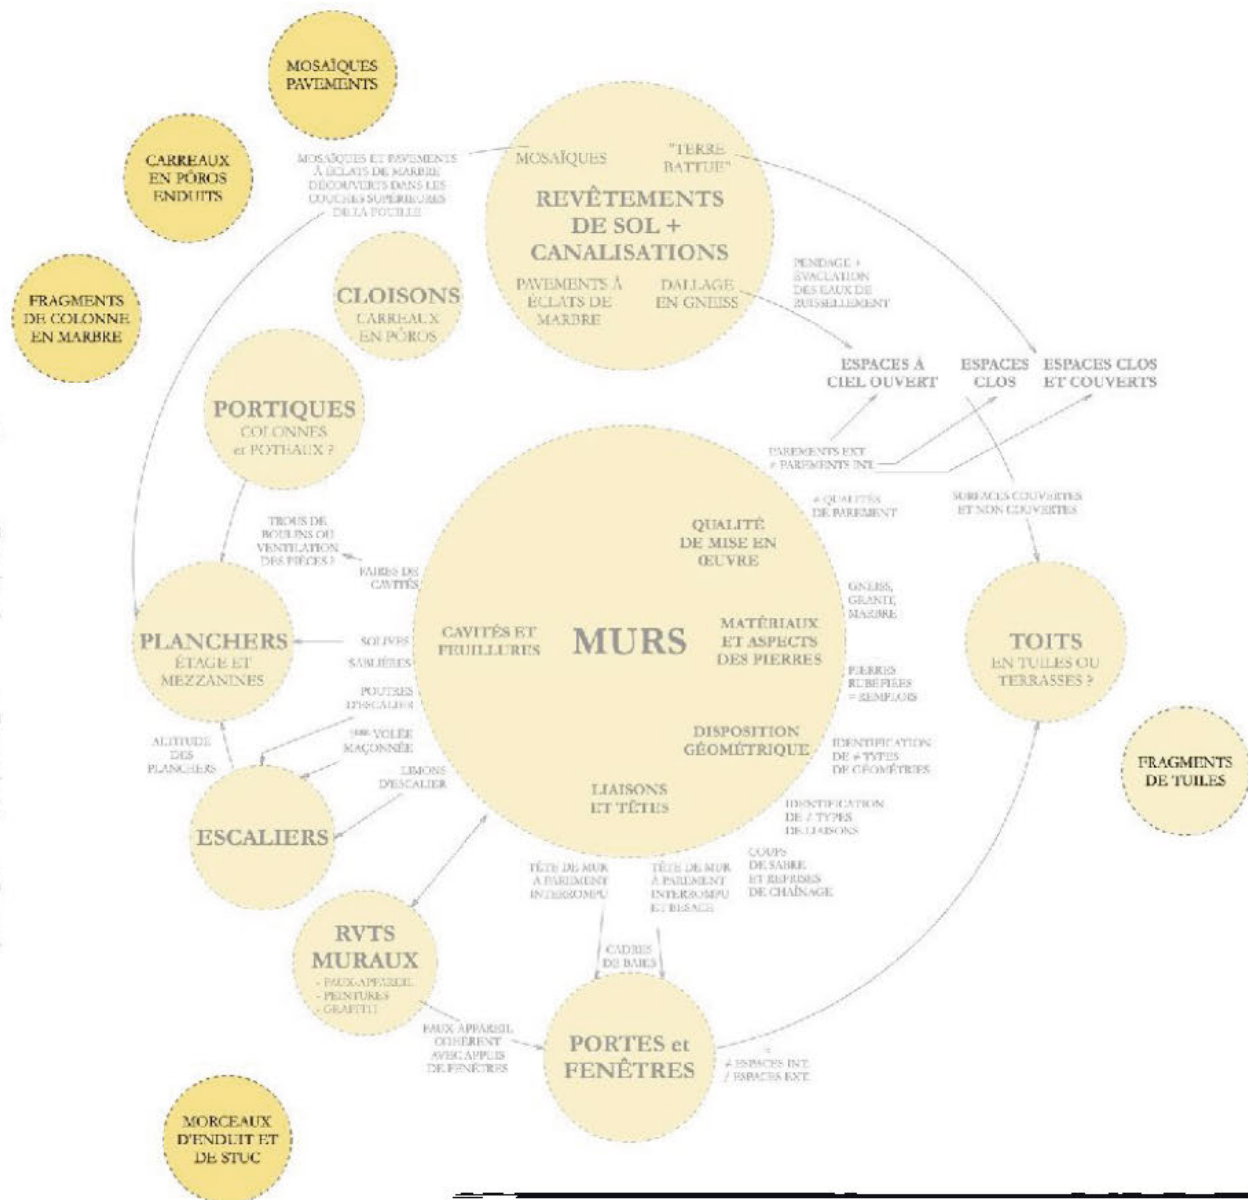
MOSAÏQUES PAVEMENTS

CARREAUX EN PÔROS ENDUITS

FRAGMENTS DE COLONNE EN MARBRE

MOSAÏQUES ET PAVEMENTS À ÉCLATS DE MARBRE DÉCOUVERTS DANS LES COUCHES SUPÉRIEURES DE LA FOUILLE

MOSAÏQUES

"TERRE BATTUE"

REVÊTEMENTS DE SOL + CANALISATIONS

PAVEMENTS À ÉCLATS DE MARBRE

DALLAGE EN GNEISS

PENDAGE + ÉVACUATION DES EAUX DE RUISSELLEMENT

CLOISONS
CARREAUX EN PÔROS

ESPACES À CIEL OUVERT

ESPACES CLOS

ESPACES CLOS ET COUVERTS

PORTIQUES
COLONNES et POTEAUX ?

PAREMENTS EXT. ≠ PAREMENTS INT.

≠ QUALITÉS DE PAREMENT

SURFACES COUVERTES ET NON COUVERTES

TROUS DE BOULINS OU VENTILATION DES PIÈCES ?

FAIBLES DE CAVITÉS

QUALITÉ DE MISE EN ŒUVRE

GNEISS, GRANIT, MARBRE

PLANCHERS
ÉTAGE ET MEZZANINES

SOLIVES

SABLIÈRES

CAVITÉS ET FEUILLURES

MURS

MATÉRIAUX ET ASPECTS DES PIERRES

TOITS
EN TUILES OU TERRASSES ?

PIERRES RUBÉFIÉES = REMPLOIS

POUTRES D'ESCALIER

ALTITUDE DES PLANCHERS

1ère VOLÉE MAÇONNÉE

DISPOSITION GÉOMÉTRIQUE

IDENTIFICATION DE ≠ TYPES DE GÉOMÉTRIES

FRAGMENTS DE TUILES

LIMONS D'ESCALIER

ESCALIERS

LIAISONS ET TÊTES

IDENTIFICATION DE ≠ TYPES DE LIAISONS

COUPS DE SABRE ET REPRISES DE CHAÎNAGE

TÊTE DE MUR À PAREMENT INTERROMPU

TÊTE DE MUR À PAREMENT INTERROMPU ET BESACE

RVTS MURAUX
- FAUX-APPAREIL
- PEINTURES
- GRAFFITI

CADRES DE BAIES

FAUX APPAREIL COHÉRENT AVEC APPUIS DE FENÊTRES

PORTES et FENÊTRES

≠ ESPACES INT. / ESPACES EXT.

MORCEAUX D'ENDUIT ET DE STUC